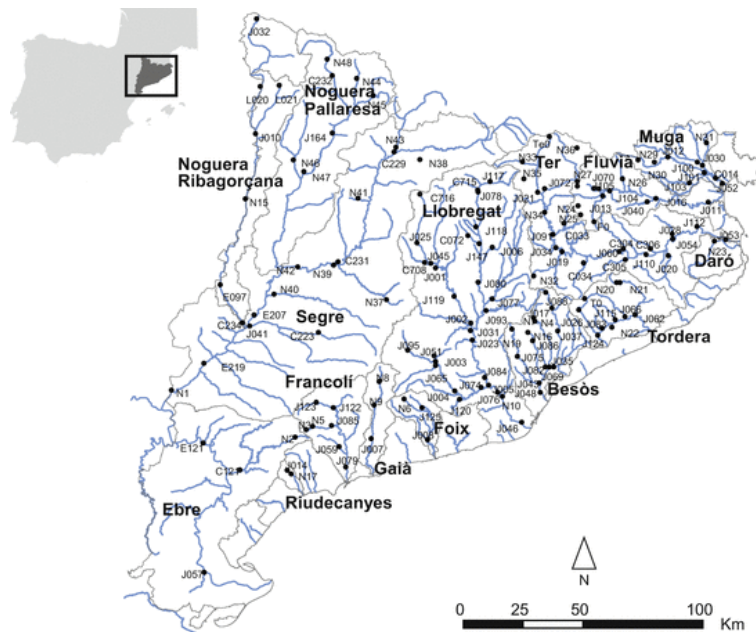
J032
N48
C232
N44
Noguera Pallaresa
L020
L021
J010
J164
N43
C229
N38
Noguera Ribagorçana
N46
N47
N15
N41
Muga
N31
Ter
Fluvià
N29
N30
J030
C014
J011
Llobregat
C715
C716
J078
J025
C072
J118
J147
J006
Daró
J020
N42
N39
C231
C708
J001
N40
N37
E097
Segre
E207
C234
J041
C223
J119
J093
J031
J023
N21
J062
N22
Tordera
E219
Francolí
J095
J003
J065
Besòs
J084
N1
J123
J122
J085
N8
N9
N5
J004
J120
J076
N10
J046
N2
Foix
E121
C121
J059
J079
J007
Gaià
J014
N17
Riudecanyes
Ebre
J057
N
0
25
50
100
Km